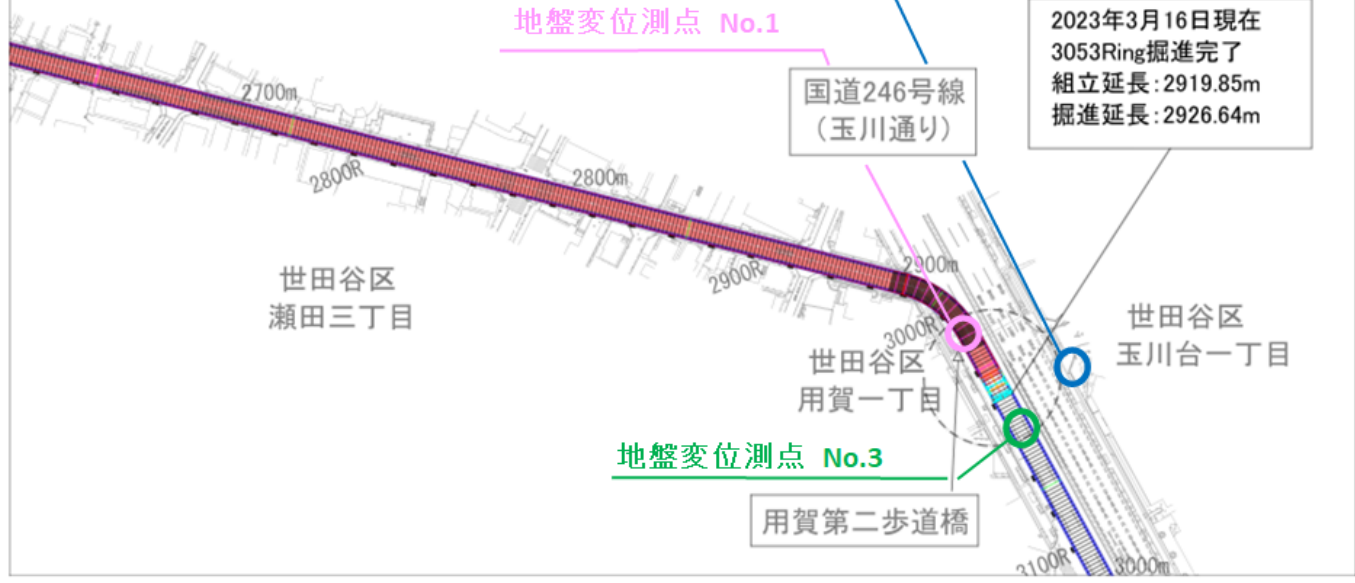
地盤変位測点 No.1

2023年3月16日現在
3053Ring掘進完了
組立延長:2919.85m
掘進延長:2926.64m

国道246号線
（玉川通り）

2700m

2800R

2800m

2900R

2900m

3000R

世田谷区
瀬田三丁目

世田谷区
用賀一丁目

世田谷区
玉川台一丁目

地盤変位測点 No.3

用賀第二歩道橋

3100R

3000m